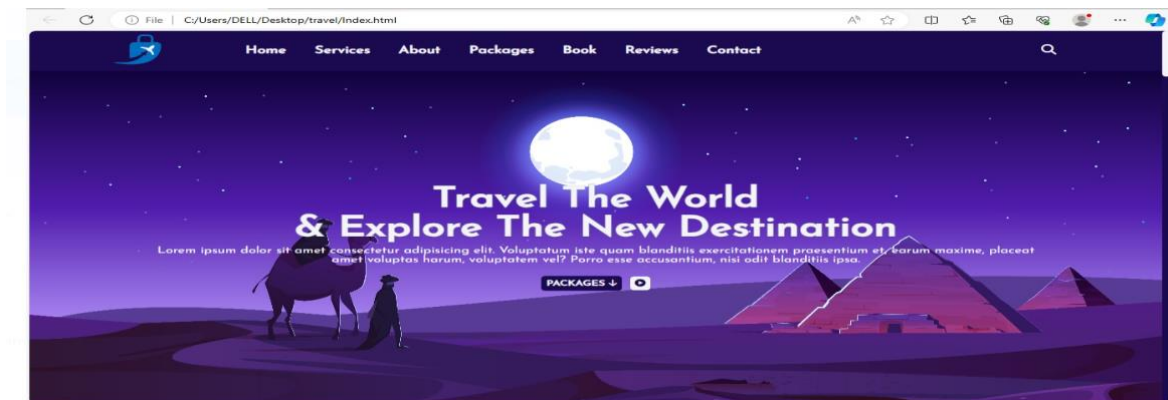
File | C:/Users/DELL/Desktop/travel/Index.html

Home Services About Packages Book Reviews Contact

Travel The World
& Explore The New Destination

Lorem ipsum dolor sit amet consectetur adipisicing elit. Voluptatum iste quam blanditiis exercitationem praesentium et earum maxime, placeat amet voluptas harum, voluptatem vel? Porro esse accusantium, nisi odit blanditiis ipsa.

PACKAGES ↓